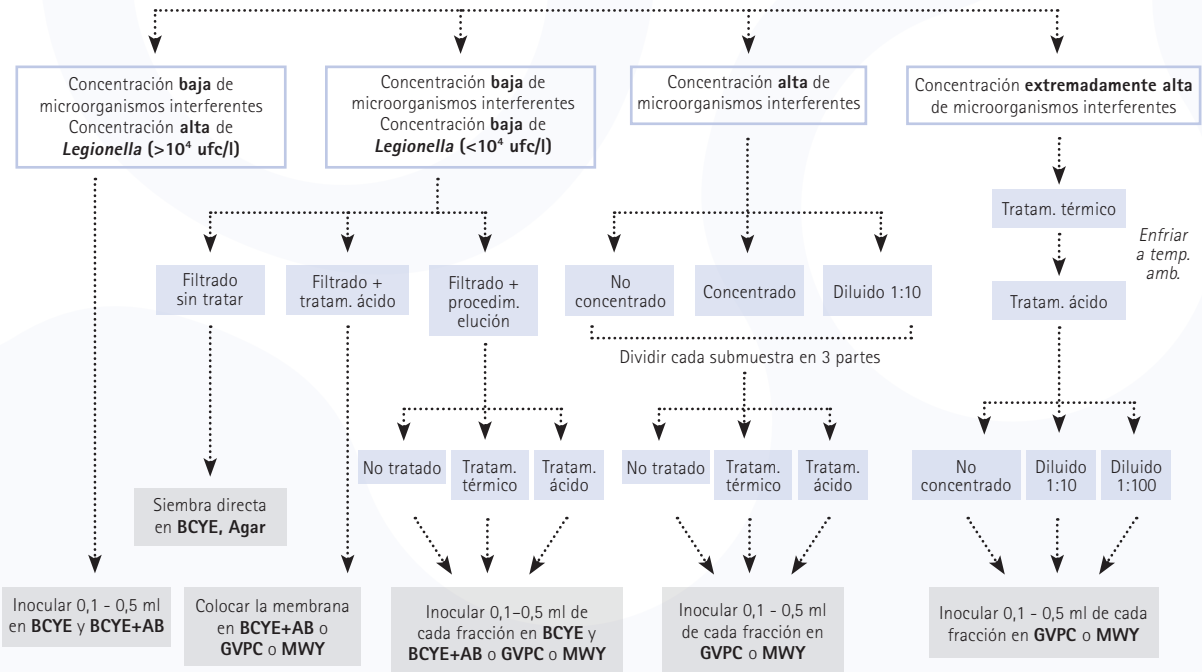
Concentración baja de microorganismos interferentes
Concentración alta de *Legionella* (>$10^4$ ufc/l)

Concentración baja de microorganismos interferentes
Concentración baja de *Legionella* (<$10^4$ ufc/l)

Concentración alta de microorganismos interferentes

Concentración extremadamente alta de microorganismos interferentes

Filtrado sin tratar

Filtrado + tratam. ácido

Filtrado + procedim. elución

No concentrado

Concentrado

Diluido 1:10

Tratam. térmico

Enfriar a temp. amb.

Tratam. ácido

Dividir cada submuestra en 3 partes

No tratado

Tratam. térmico

Tratam. ácido

No tratado

Tratam. térmico

Tratam. ácido

No concentrado

Diluido 1:10

Diluido 1:100

Siembra directa en BCYE, Agar

Inocular 0,1 - 0,5 ml en BCYE y BCYE+AB

Colocar la membrana en BCYE+AB o GVPC o MWY

Inocular 0,1–0,5 ml de cada fracción en BCYE y BCYE+AB o GVPC o MWY

Inocular 0,1 - 0,5 ml de cada fracción en GVPC o MWY

Inocular 0,1 - 0,5 ml de cada fracción en GVPC o MWY